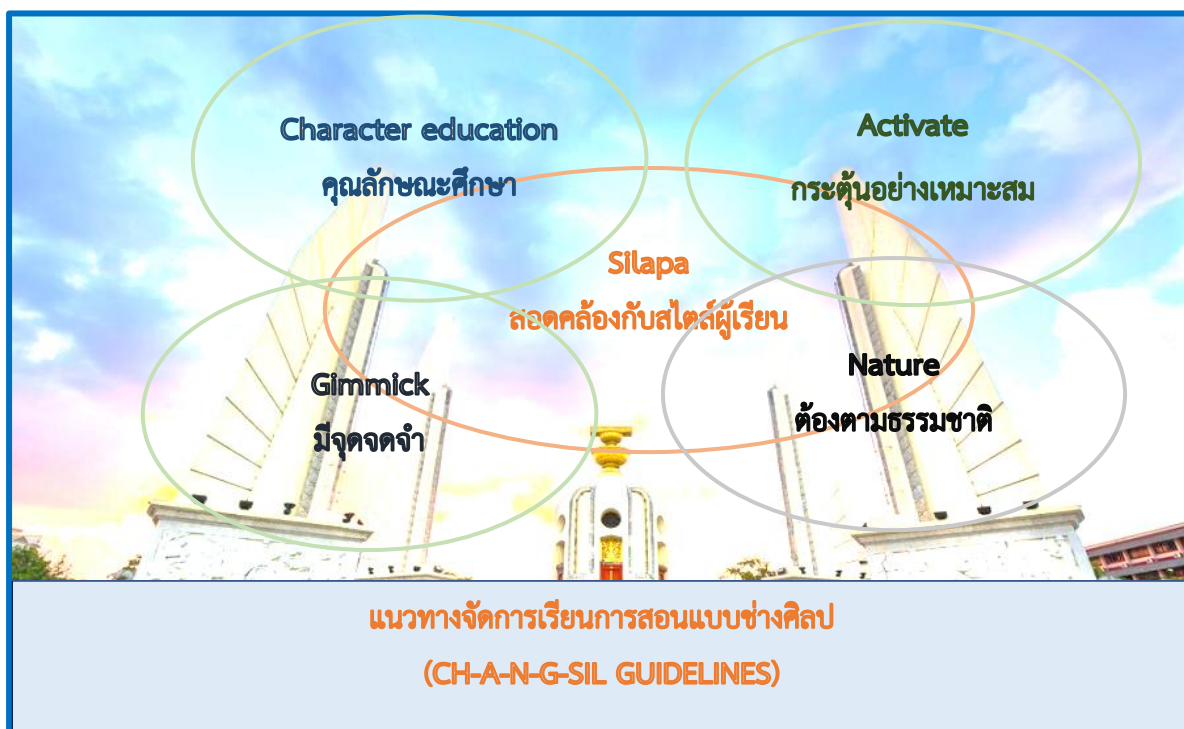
Character education
คุณลักษณะศึกษา

Activate
กระตุ้นอย่างเหมาะสม

Silapa
สอดคล้องกับสไตล์ผู้เรียน

Gimmick
มีจุดจดจำ

Nature
ต้องตามธรรมชาติ

แนวทางจัดการเรียนการสอนแบบช่างศิลป
(CH-A-N-G-SIL GUIDELINES)